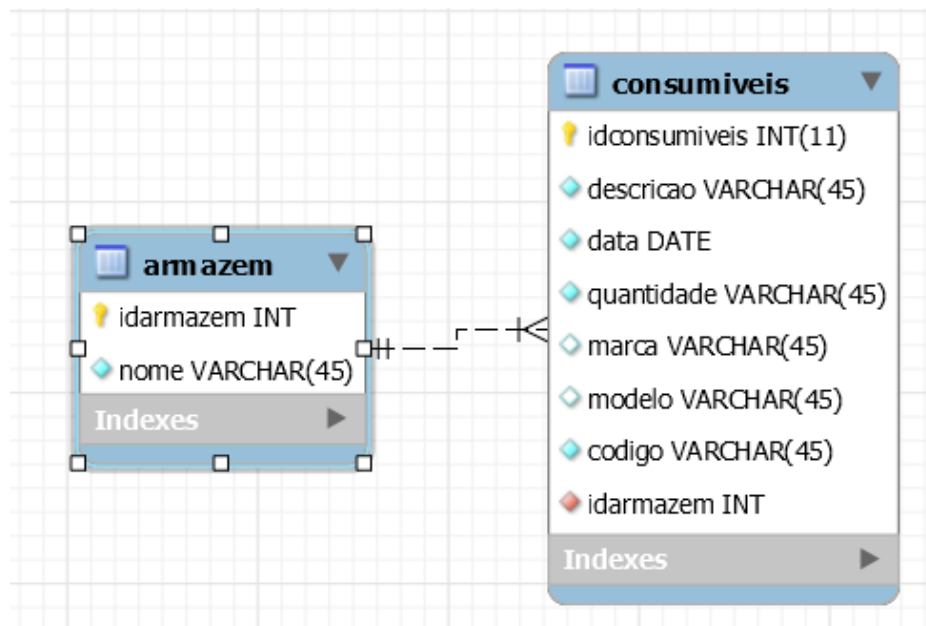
armazem

idarmazem INT

nome VARCHAR(45)

Indexes

consumiveis

idconsumiveis INT(11)

descricao VARCHAR(45)

data DATE

quantidade VARCHAR(45)

marca VARCHAR(45)

modelo VARCHAR(45)

codigo VARCHAR(45)

idarmazem INT

Indexes